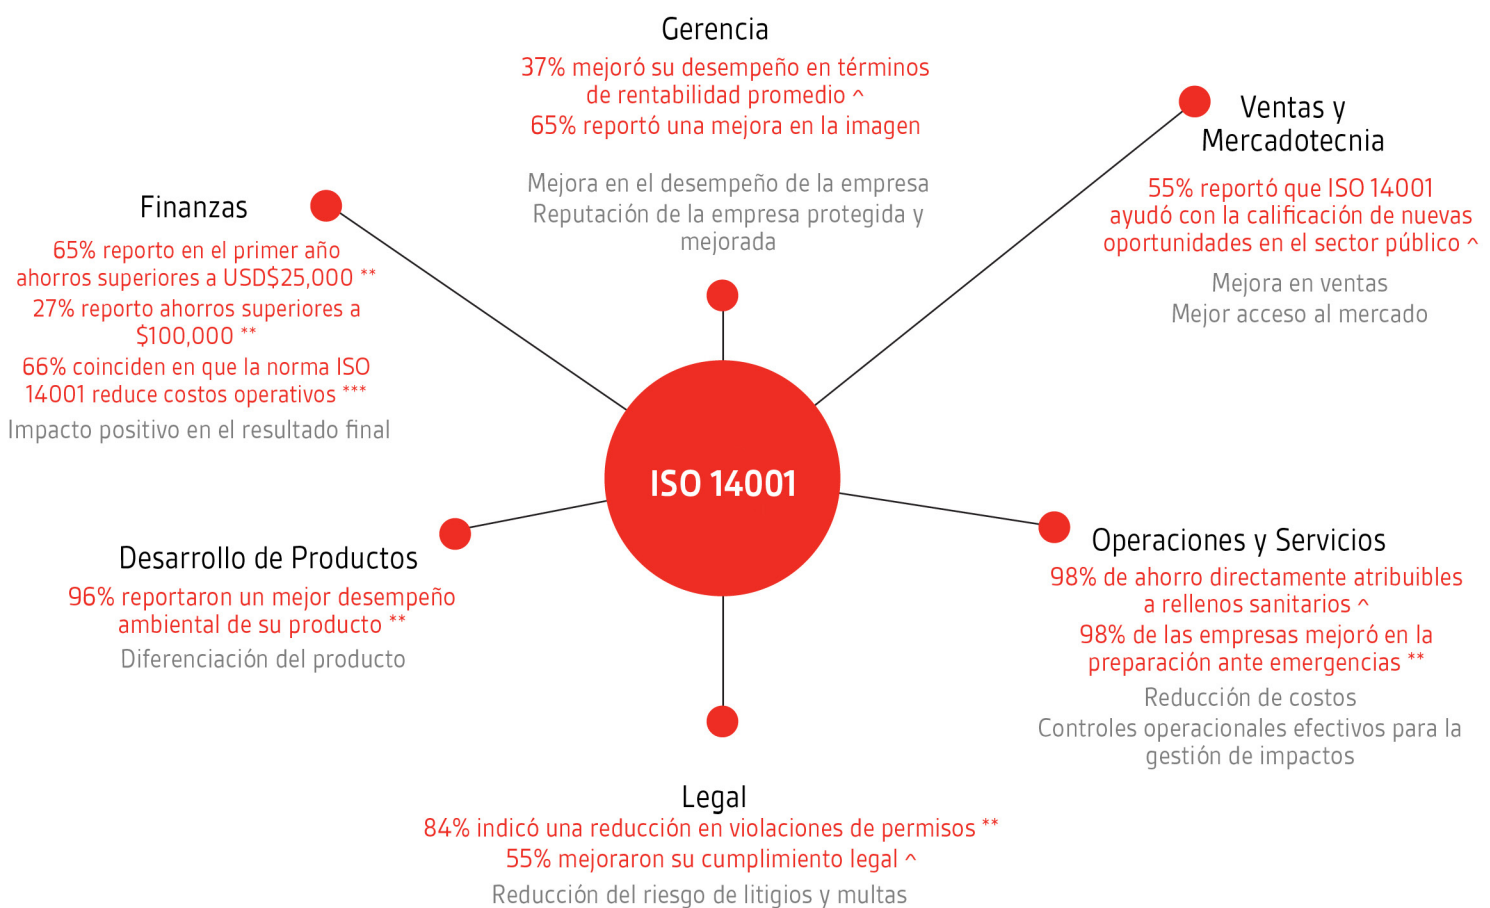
Gerencia
37% mejoró su desempeño en términos de rentabilidad promedio ^
65% reportó una mejora en la imagen

Mejora en el desempeño de la empresa
Reputación de la empresa protegida y mejorada

Ventas y Mercadotecnia
55% reportó que ISO 14001 ayudó con la calificación de nuevas oportunidades en el sector público ^
Mejora en ventas
Mejor acceso al mercado

Finanzas
65% reporto en el primer año ahorros superiores a USD$25,000 **
27% reporto ahorros superiores a $100,000 **
66% coinciden en que la norma ISO 14001 reduce costos operativos ***
Impacto positivo en el resultado final

ISO 14001

Desarrollo de Productos
96% reportaron un mejor desempeño ambiental de su producto **
Diferenciación del producto

Operaciones y Servicios
98% de ahorro directamente atribuibles a rellenos sanitarios ^
98% de las empresas mejoró en la preparación ante emergencias **
Reducción de costos
Controles operacionales efectivos para la gestión de impactos

Legal
84% indicó una reducción en violaciones de permisos **
55% mejoraron su cumplimiento legal ^
Reducción del riesgo de litigios y multas